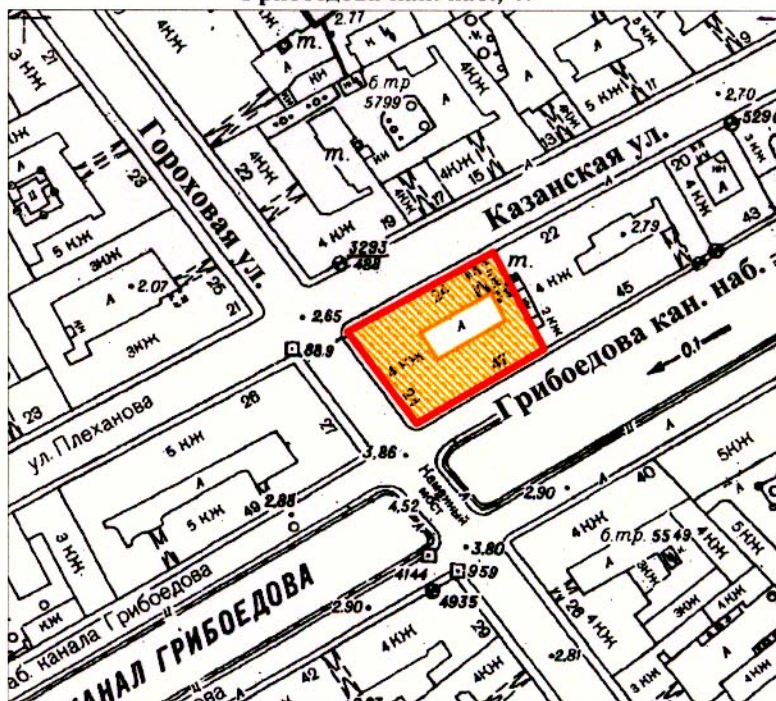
2.77
т.
н
кж
б.тр
5799
А
4жж
А
5 кж
9
2,70
5299
Гороховая ул.
22
4 жж
т.
13
15
Казанская ул.
20
23
5 кж
3 нж
А
2.07
25
21
3 жж
4 кж
19
3293
484
17
22
2.79
4 кж
43
т.
24
А
4 кж
45
4 кж
47
24
2.65
88.9
Грибоедова кан. наб.
0.1
23
ул. Плеханова
26
5 кж
А
5 кж
49
2.88
27
3.86
Казанский мост
4.52
2.90
А
40
5кж
3 кж
наб. канала Грибоедова
4144
3.80
959
4935
4 кж
б.тр. 55
49
5 кж
4 кж
А
26
КАНАЛ ГРИБОЕДОВА
2.90
4 кж
42
2.81
3 кж
4 кж